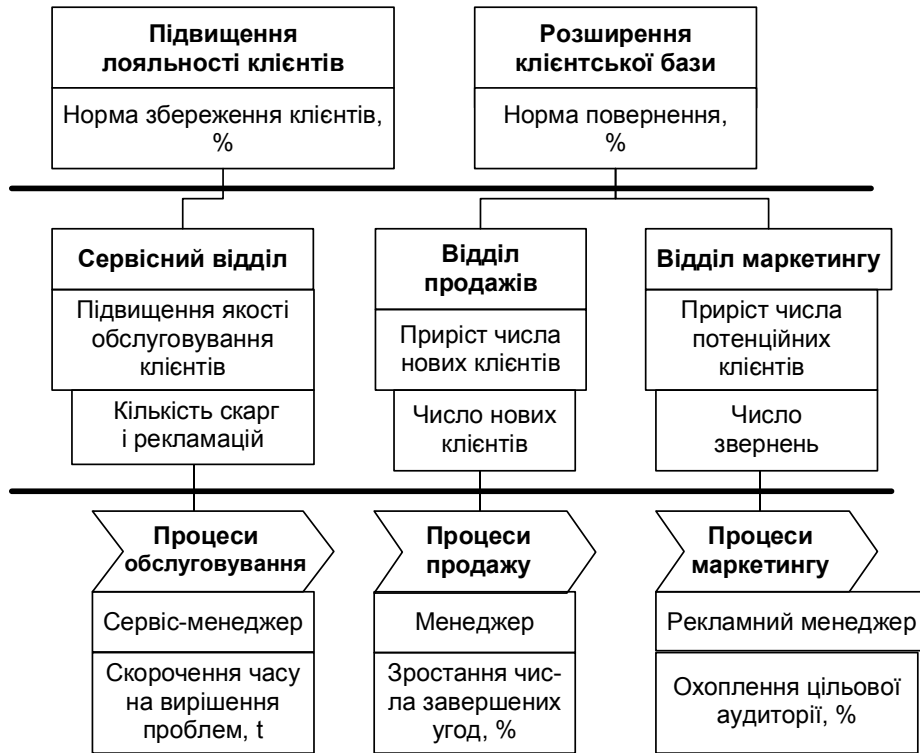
Підвищення лояльності клієнтів

Норма збереження клієнтів, %

Розширення клієнтської бази

Норма повернення, %

Сервісний відділ

Підвищення якості обслуговування клієнтів

Кількість скарг і рекламацій

Відділ продажів

Приріст числа нових клієнтів

Число нових клієнтів

Відділ маркетингу

Приріст числа потенційних клієнтів

Число звернень

Процеси обслуговування

Сервіс-менеджер

Скорочення часу на вирішення проблем, t

Процеси продажу

Менеджер

Зростання числа завершених угод, %

Процеси маркетингу

Рекламний менеджер

Охоплення цільової аудиторії, %